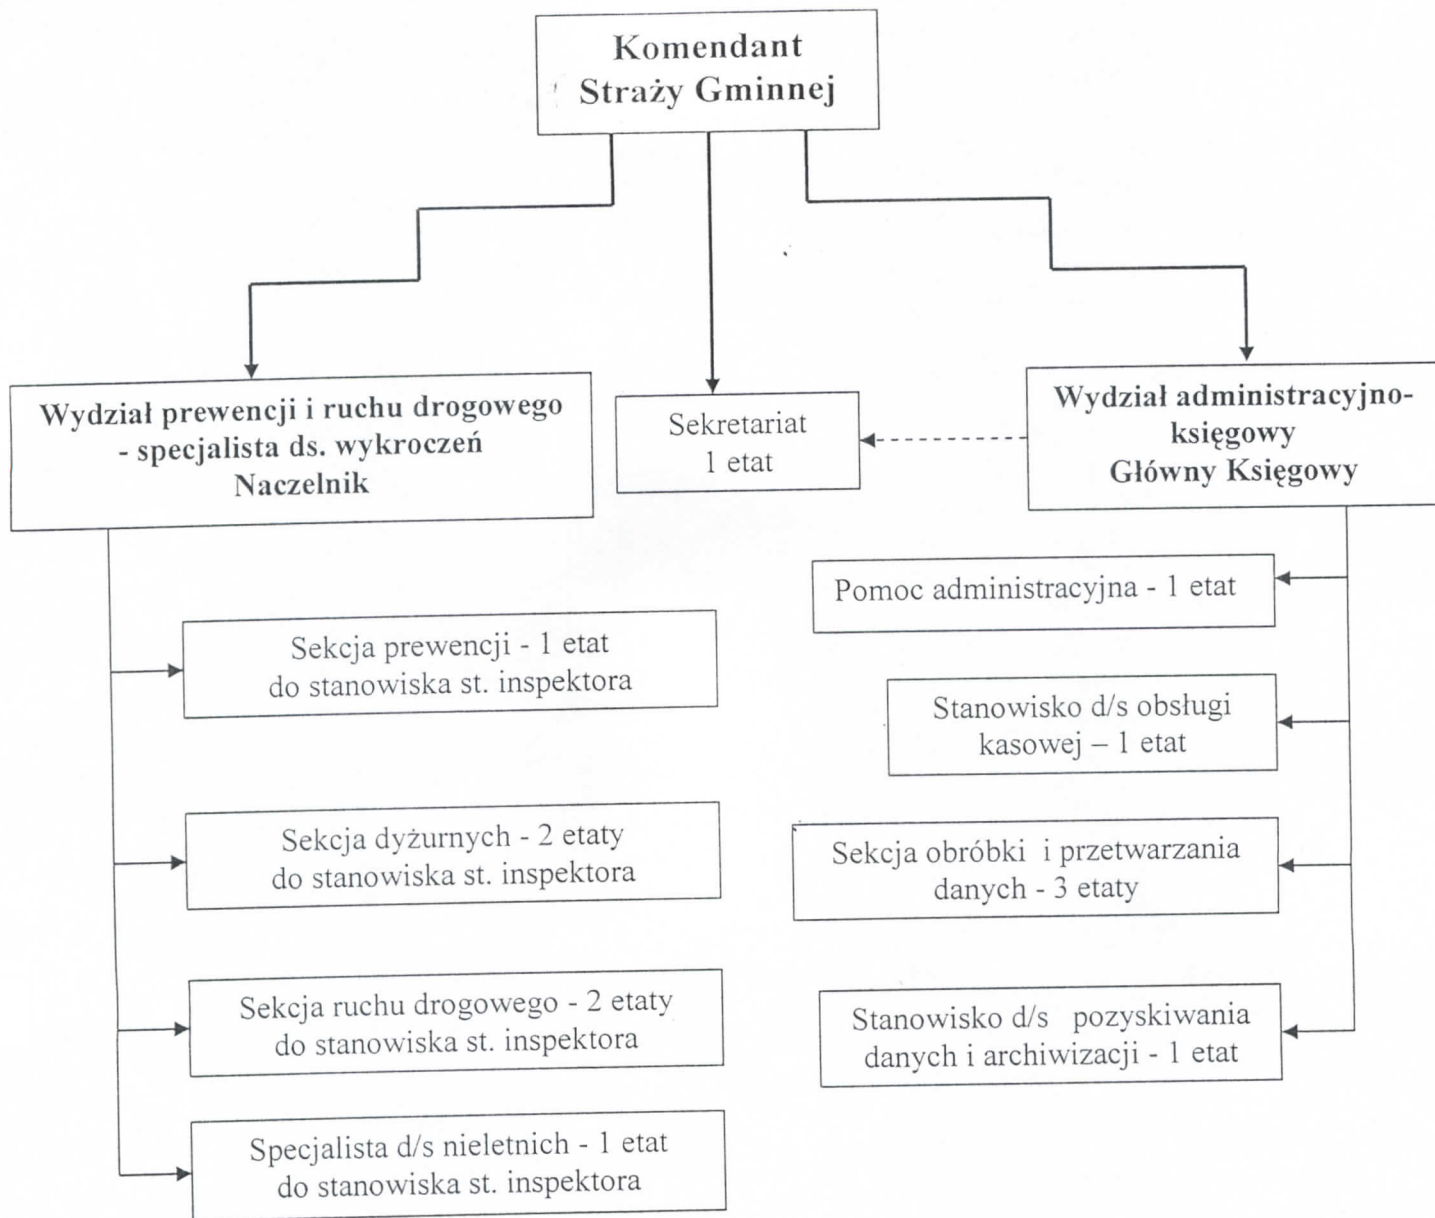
Komendant Straży Gminnej

Wydział prewencji i ruchu drogowego - specjalista ds. wykroczeń Naczelnik

Sekretariat 1 etat

Wydział administracyjno-księgowy Główny Księgowy

Sekcja prewencji - 1 etat do stanowiska st. inspektora

Sekcja dyżurnych - 2 etaty do stanowiska st. inspektora

Sekcja ruchu drogowego - 2 etaty do stanowiska st. inspektora

Specjalista d/s nieletnich - 1 etat do stanowiska st. inspektora

Pomoc administracyjna - 1 etat

Stanowisko d/s obsługi kasowej – 1 etat

Sekcja obróbki i przetwarzania danych - 3 etaty

Stanowisko d/s pozyskiwania danych i archiwizacji - 1 etat